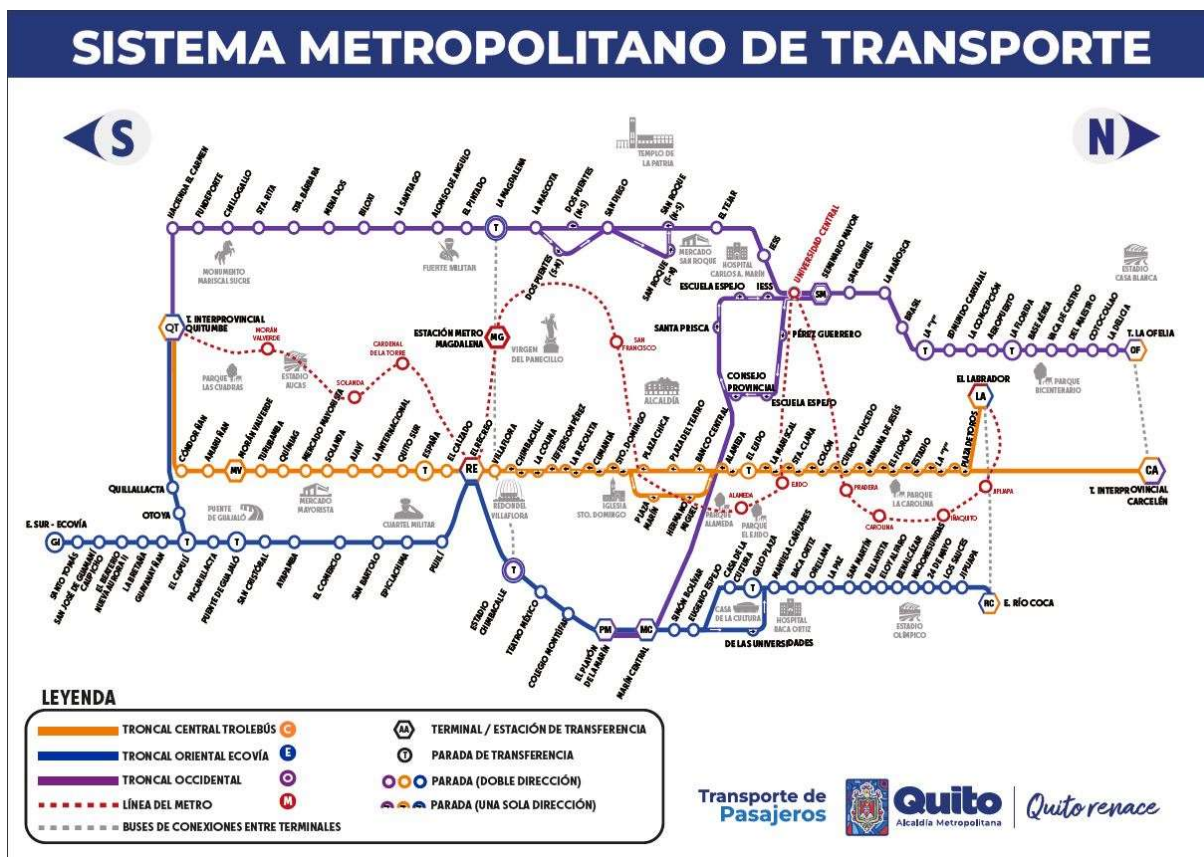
SISTEMA METROPOLITANO DE TRANSPORTE

S

N

TEMPLO DE LA PATRIA

HACIENDA EL CARMEN
FUNDEPORTE
CHILLOGALLO
STA. RITA
STA. BÁRBARA
MENA DOS
BILOXI
LA SANTIAGO
ALONSO DE ANGULO
EL PINTADO
LA MAGDALENA
LA MASCOTA
DOS PUENTES (N-S)
SAN DIEGO
SAN ROQUE (N-S)
EL TEJAR
IESS
DOS PUENTES (S-N)
SAN ROQUE (S-N)
MERCADO SAN ROQUE
HOSPITAL CARLOS A. MARÍN
UNIVERSIDAD CENTRAL
SEMINARIO MAYOR
SAN GABRIEL
LA MARISCAL
ESTADIO CASA BLANCA

MONUMENTO MARISCAL SUCRE
FUERTE MILITAR

T. INTERPROVINCIAL QUITUMBE
QT
MORÁN VALVERDE
CARDENAL DE LA TORRE
SOLANDA
PARQUE LAS CUADRAS
ESTADIO AUCAS
ESTACIÓN METRO MAGDALENA
MG
VIRGEN DEL PANECILLO
SAN FRANCISCO
ESCUELA ESPEJO
IESS
SM
SANTA PRISCA
PÉREZ GUERRERO
CONSEJO PROVINCIAL
ESCUELA ESPEJO
ALCALDÍA
BRASIL
LA "Y"
EDMUNDO CARVAJAL
LA CONCEPCIÓN
AEROPUERTO
LA FLORIDA
BASE AÉREA
ÑUCA DE CASTRO
DEL MAESTRO
COTOCOLLAO
LA DELICIA
T. LA OFELIA
OF
PARQUE BICENTENARIO
EL LABRADOR
LA

CÓNDOR ÑAN
AMARU ÑAN
MV
MORÁN VALVERDE
TURUBAMBA
QUIMIAG
MERCADO MAYORISTA
SOLANDA
AJAVÍ
LA INTERNACIONAL
QUITO SUR
ESPAÑA
EL CALZADO
EL RECREO
RE
VILLAFLORA
CHIMBACALLE
LA COLINA
JEFFERSON PÉREZ
LA RECOLETA
CUMANDÁ
STO. DOMINGO
PLAZA CHICA
PLAZA DEL TEATRO
BANCO CENTRAL
ALAMEDA
EL EJIDO
LA MARISCAL
STA. CLARA
COLÓN
CUERO Y CAICEDO
MARIANA DE JESÚS
EL FLORÓN
ESTADIO
LA "Y"
PLAZA DE TOROS
CA
T. INTERPROVINCIAL CARCELÉN

QUILLALLACTA
OTOYA
PUENTE DE GUAJALÓ
MERCADO MAYORISTA
CUARTEL MILITAR
REDONDEL VILLAFLORA
IGLESIA STO. DOMINGO
PLAZA MARÍN
HERMANO MIGUEL
PARQUE ALAMEDA
ALAMEDA
PARQUE EL EJIDO
EJIDO
PRADERA
CAROLINA
PARQUE LA CAROLINA
IÑAQUITO
JIPIJAPA

E. SUR - ECOVÍA
GU
SANTO TOMÁS
SAN JOSÉ DE GUAMANÍ CAUPICHO
EL BLANQUEADO
NUEVA AURORA
LA BRETAÑA
GUAYANAY ÑAN
EL CAPULÍ
PACARILLACTA
PUENTE DE GUAJALÓ
SAN CRISTÓBAL
ATAHUALPA
EL CONSEJO
SAN BARTOLO
EPICLACHIMA
PUJILÍ
ESTADIO CHIMBACALLE
TEATRO MÉXICO
COLEGIO MONTÚFAR
EL PLAYÓN DE LA MARÍN
PM
MC
MARÍN CENTRAL
SIMÓN BOLÍVAR
EUGENIO ESPEJO
CASA DE LA CULTURA
GALO PLAZA
MANUELA CAÑIZARES
BACA ORTIZ
ORELLANA
LA PAZ
SAN MARTÍN
BELLAVISTA
ELOY ALFARO
BENALCÁZAR
NNUU
24 DE MAYO
LOS SAUCES
JIPIJAPA
RC
E. RÍO COCA
CASA DE LA CULTURA
HOSPITAL BACA ORTIZ
DE LAS UNIVERSIDADES
ESTADIO OLÍMPICO

LEYENDA
TRONCAL CENTRAL TROLEBÚS C
TRONCAL ORIENTAL ECOVÍA E
TRONCAL OCCIDENTAL O
LÍNEA DEL METRO M
BUSES DE CONEXIONES ENTRE TERMINALES
AA TERMINAL / ESTACIÓN DE TRANSFERENCIA
T PARADA DE TRANSFERENCIA
PARADA (DOBLE DIRECCIÓN)
PARADA (UNA SOLA DIRECCIÓN)

Transporte de Pasajeros
Quito
Alcaldía Metropolitana
Quito renace